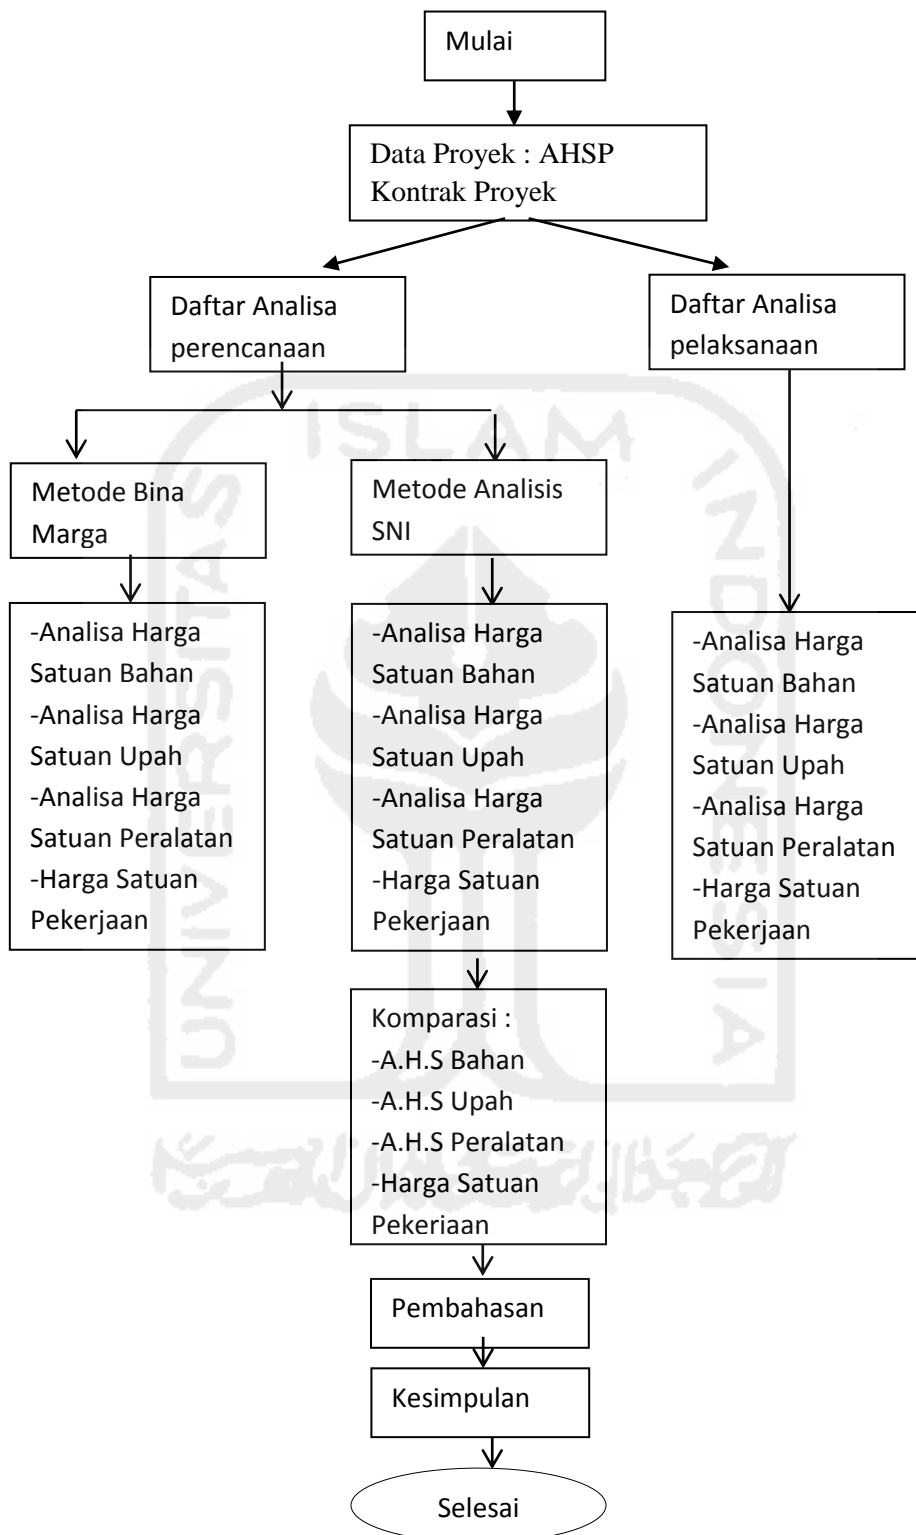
Mulai

Data Proyek : AHSP Kontrak Proyek

Daftar Analisa perencanaan

Daftar Analisa pelaksanaan

Metode Bina Marga

Metode Analisis SNI

-Analisa Harga Satuan Bahan
-Analisa Harga Satuan Upah
-Analisa Harga Satuan Peralatan
-Harga Satuan Pekerjaan

-Analisa Harga Satuan Bahan
-Analisa Harga Satuan Upah
-Analisa Harga Satuan Peralatan
-Harga Satuan Pekerjaan

-Analisa Harga Satuan Bahan
-Analisa Harga Satuan Upah
-Analisa Harga Satuan Peralatan
-Harga Satuan Pekerjaan

Komparasi :
-A.H.S Bahan
-A.H.S Upah
-A.H.S Peralatan
-Harga Satuan Pekeriaan

Pembahasan

Kesimpulan

Selesai